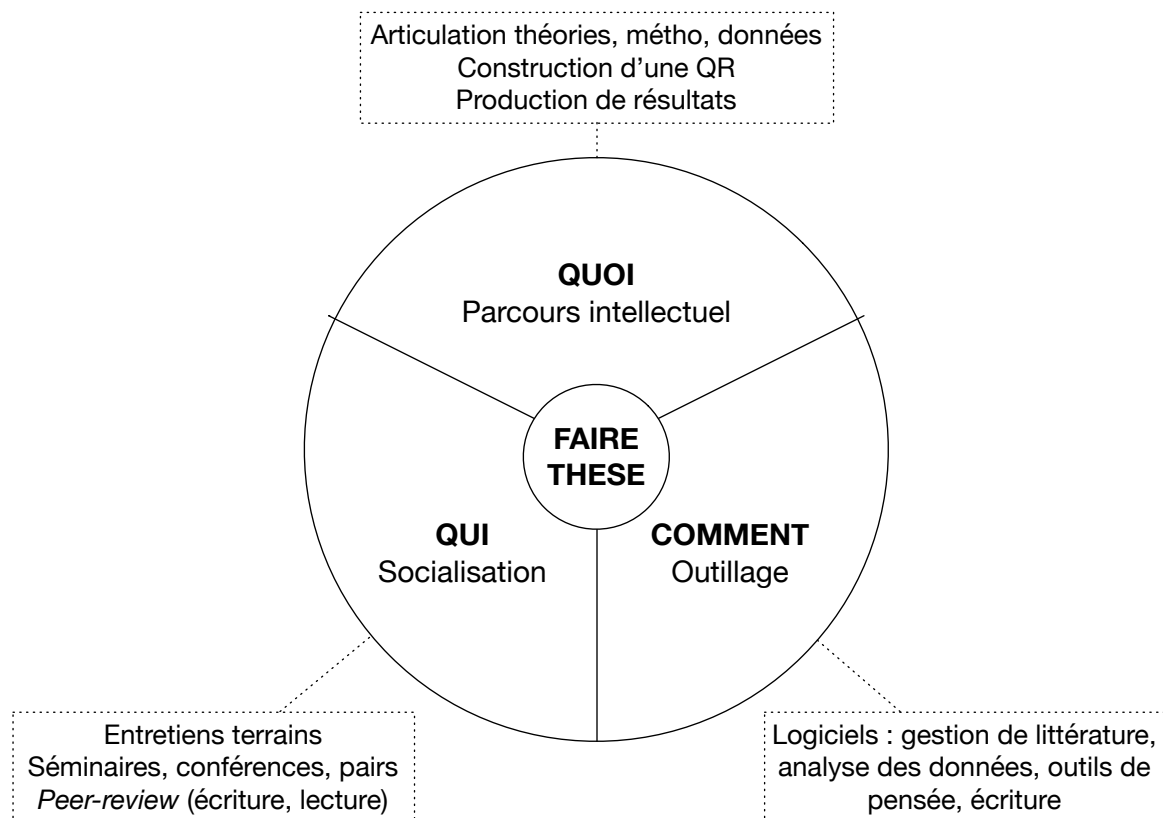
Articulation théories, métho, données
Construction d'une QR
Production de résultats

QUOI
Parcours intellectuel

FAIRE
THESE

QUI
Socialisation

COMMENT
Outillage

Entretiens terrains
Séminaires, conférences, pairs
Peer-review (écriture, lecture)

Logiciels : gestion de littérature, analyse des données, outils de pensée, écriture